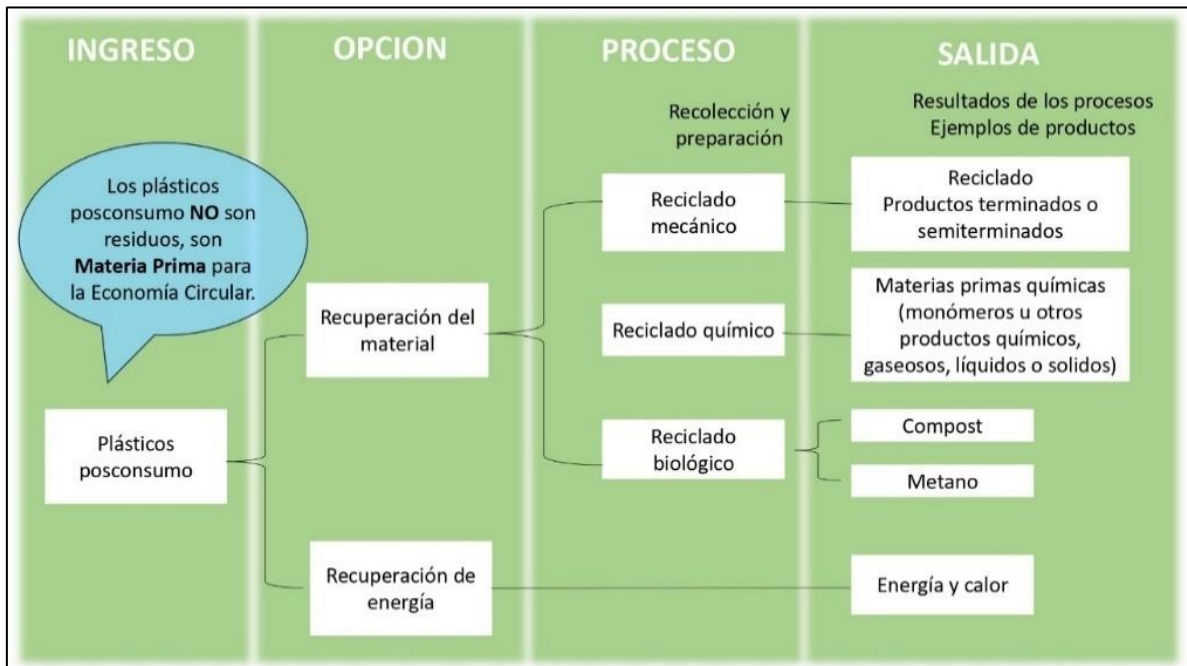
INGRESO

OPCION

PROCESO

SALIDA

Recolección y preparación

Resultados de los procesos
Ejemplos de productos

Los plásticos posconsumo NO son residuos, son Materia Prima para la Economía Circular.

Plásticos posconsumo

Recuperación del material

Recuperación de energía

Reciclado mecánico

Reciclado químico

Reciclado biológico

Reciclado
Productos terminados o semiterminados

Materias primas químicas (monómeros u otros productos químicos, gaseosos, líquidos o solidos)

Compost

Metano

Energía y calor